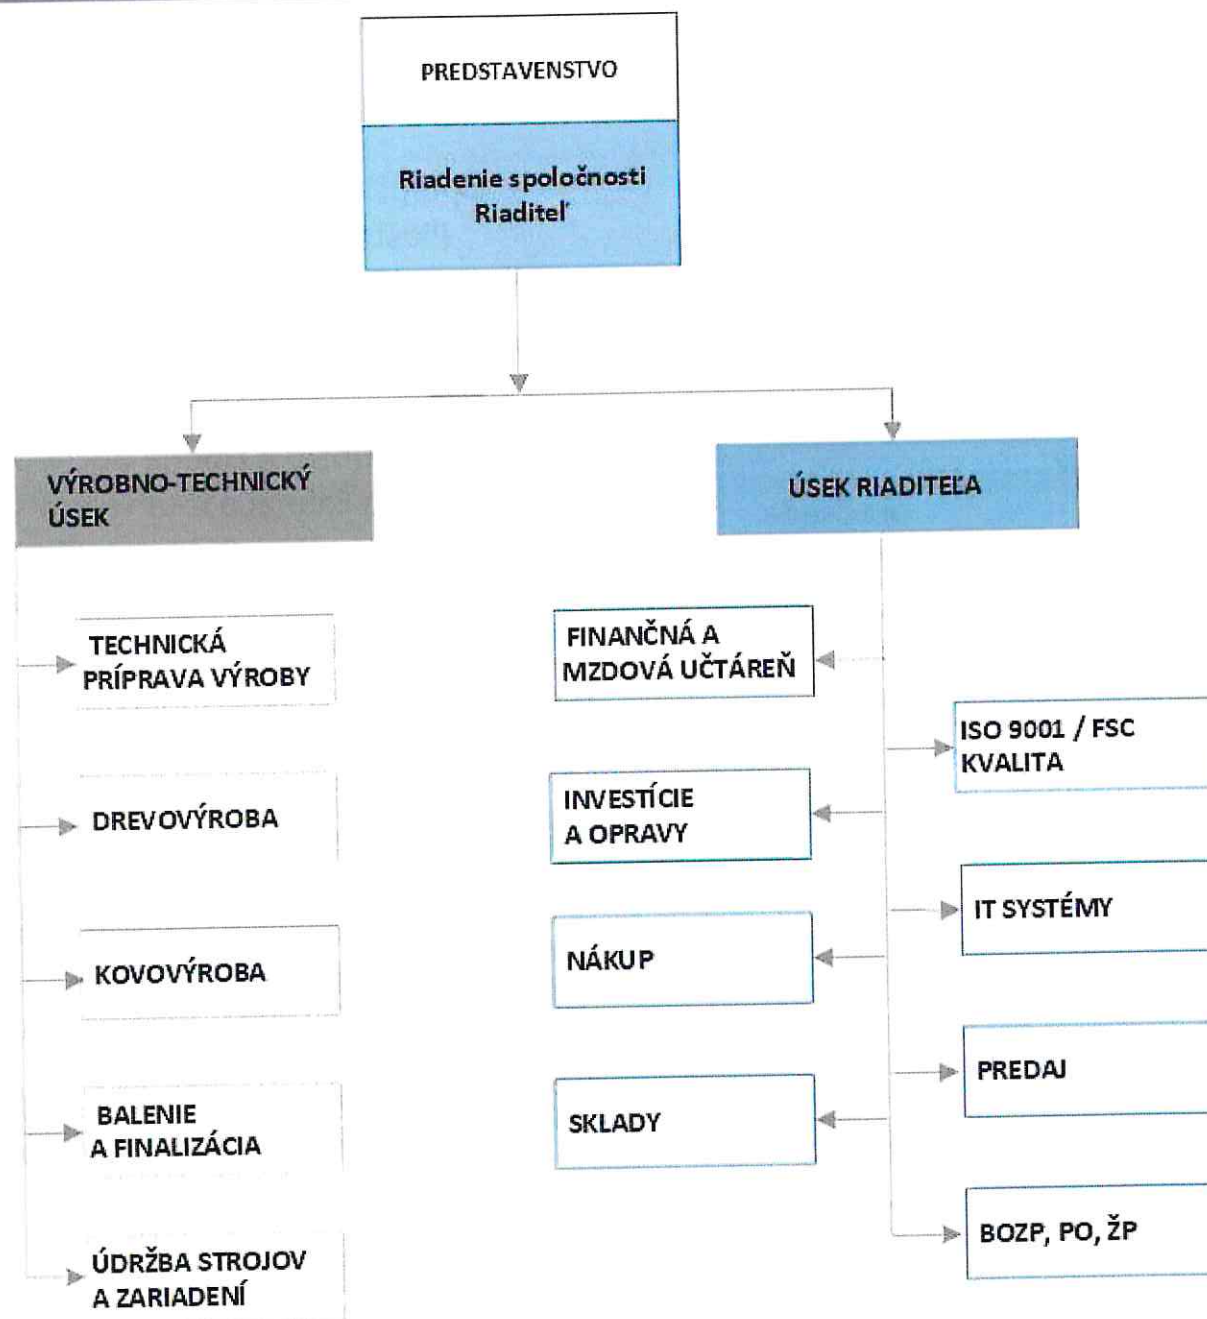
PREDSTAVENSTVO

Riadenie spoločnosti
Riaditeľ

VÝROBNO-TECHNICKÝ ÚSEK

ÚSEK RIADITEĽA

TECHNICKÁ PRÍPRAVA VÝROBY

DREVOVÝROBA

KOVOVÝROBA

BALENIE A FINALIZÁCIA

ÚDRŽBA STROJOV A ZARIADENÍ

FINANČNÁ A MZDOVÁ UČTÁREŇ

INVESTÍCIE A OPRAVY

NÁKUP

SKLADY

ISO 9001 / FSC KVALITA

IT SYSTÉMY

PREDAJ

BOZP, PO, ŽP